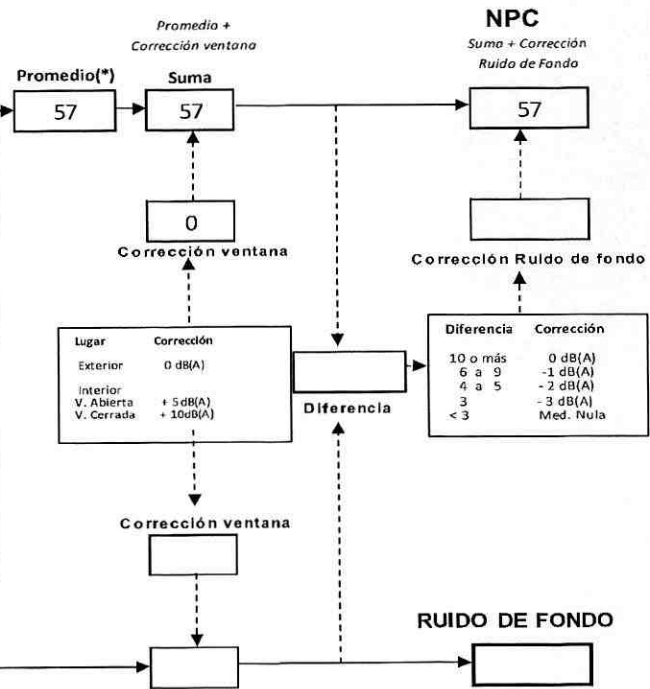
Promedio + Corrección ventana

NPC

Suma + Corrección Ruido de Fondo

Promedio(*)

57

Suma

57

57

0

Corrección ventana

Corrección Ruido de fondo

| Lugar | Corrección |
|---|---|
| Exterior | 0 dB(A) |
| Interior | |
| V. Abierta | + 5 dB(A) |
| V. Cerrada | + 10dB(A) |

Diferencia

| Diferencia | Corrección |
|---|---|
| 10 o más | 0 dB(A) |
| 6 a 9 | -1 dB(A) |
| 4 a 5 | - 2 dB(A) |
| 3 | - 3 dB(A) |
| < 3 | Med. Nula |

Corrección ventana

RUIDO DE FONDO